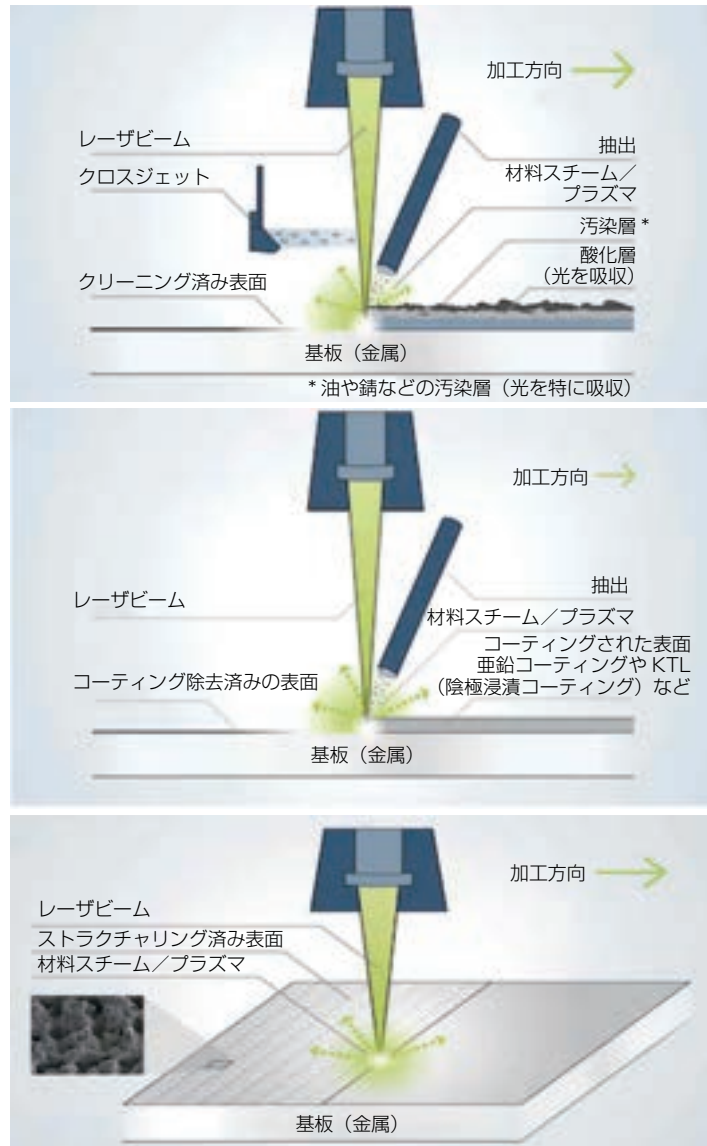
加工方向

レーザビーム

クロスジェット

抽出

材料スチーム／プラズマ

汚染層 *

酸化層（光を吸収）

クリーニング済み表面

基板（金属）

* 油や錆などの汚染層（光を特に吸収）

加工方向

抽出

レーザビーム

材料スチーム／プラズマ

コーティングされた表面 亜鉛コーティングや KTL（陰極浸漬コーティング）など

コーティング除去済みの表面

基板（金属）

加工方向

レーザビーム

ストラクチャリング済み表面

材料スチーム／プラズマ

基板（金属）